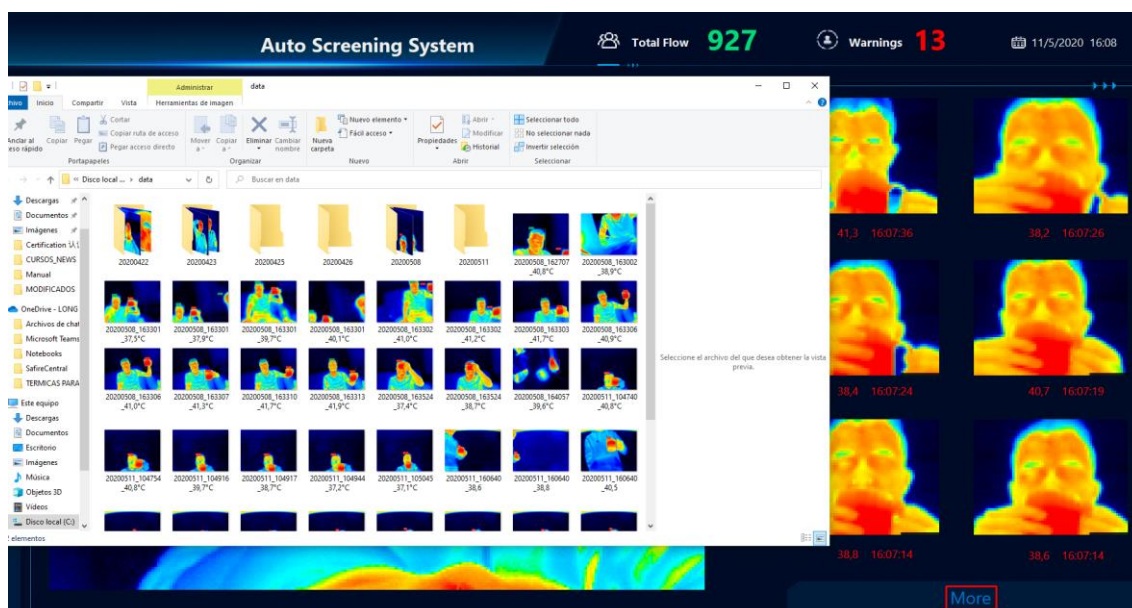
Auto Screening System

Total Flow 927

Warnings 13

11/5/2020 16:08

Administrar

data

hivo Inicio Compartir Vista Herramientas de imagen

Anclar al eso rápido Copiar Pegar

Cortar

Copiar ruta de acceso

Pegar acceso directo

Portapapeles

Mover a Copiar a Eliminar Cambiar nombre

Organizar

Nueva carpeta

Nuevo elemento

Fácil acceso

Nuevo

Propiedades

Abrir

Modificar

Historial

Abrir

Seleccionar todo

No seleccionar nada

Invertir selección

Seleccionar

Disco local ... > data

Buscar en data

Descargas

Documentos

Imágenes

Certification

CURSOS_NEWS

Manual

MODIFICADOS

OneDrive - LONG

Archivos de chat

Microsoft Teams

Notebooks

SafireCentral

TERMICAS PARA

Este equipo

Descargas

Documentos

Escritorio

Imágenes

Música

Objetos 3D

Vídeos

Disco local (C:)

elementos

20200422

20200423

20200425

20200426

20200508

20200511

20200508_162707_40,8°C

20200508_163002_38,9°C

20200508_163301_37,5°C

20200508_163301_37,9°C

20200508_163301_39,7°C

20200508_163301_40,1°C

20200508_163302_41,0°C

20200508_163302_41,2°C

20200508_163303_41,7°C

20200508_163306_40,9°C

20200508_163306_41,0°C

20200508_163307_41,3°C

20200508_163310_41,7°C

20200508_163313_41,9°C

20200508_163524_37,4°C

20200508_163524_38,7°C

20200508_164057_39,6°C

20200511_104740_40,8°C

20200511_104754_40,8°C

20200511_104916_39,7°C

20200511_104917_38,7°C

20200511_104944_37,2°C

20200511_105045_37,1°C

20200511_160640_38,6

20200511_160640_38,8

20200511_160640_40,5

Seleccione el archivo del que desea obtener la vista previa.

41,3 16:07:36

38,2 16:07:26

38,4 16:07:24

40,7 16:07:19

38,8 16:07:14

38,6 16:07:14

More